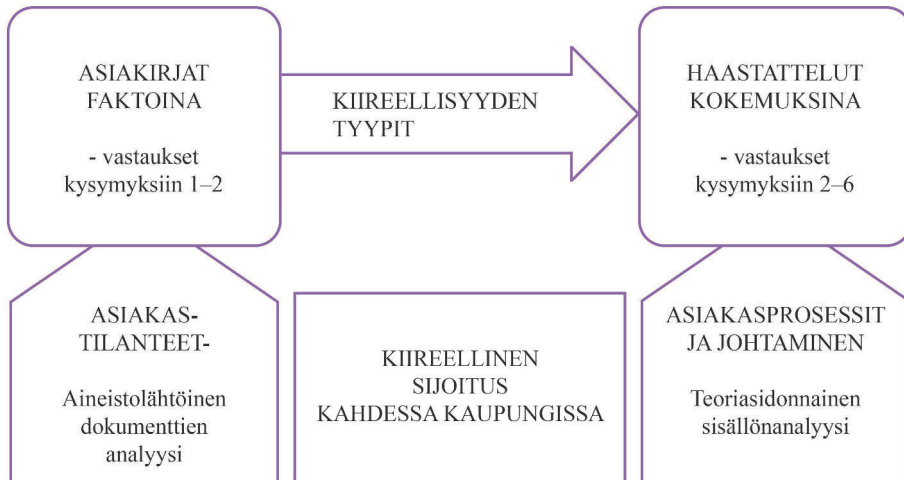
ASIAKIRJAT FAKTOINA

- vastaukset kysymyksiin 1–2

KIIREELLISYYDEN TYYPIT

HAASTATTELUT KOKEMUKSINA

- vastaukset kysymyksiin 2–6

ASIAKAS-TILANTEET-

Aineistolähtöinen dokumenttien analyysi

KIIREELLINEN SIJOITUS KAHDESSA KAUPUNGISSA

ASIAKASPROSESSIT JA JOHTAMINEN

Teoriasidonnainen sisällönanalyysi